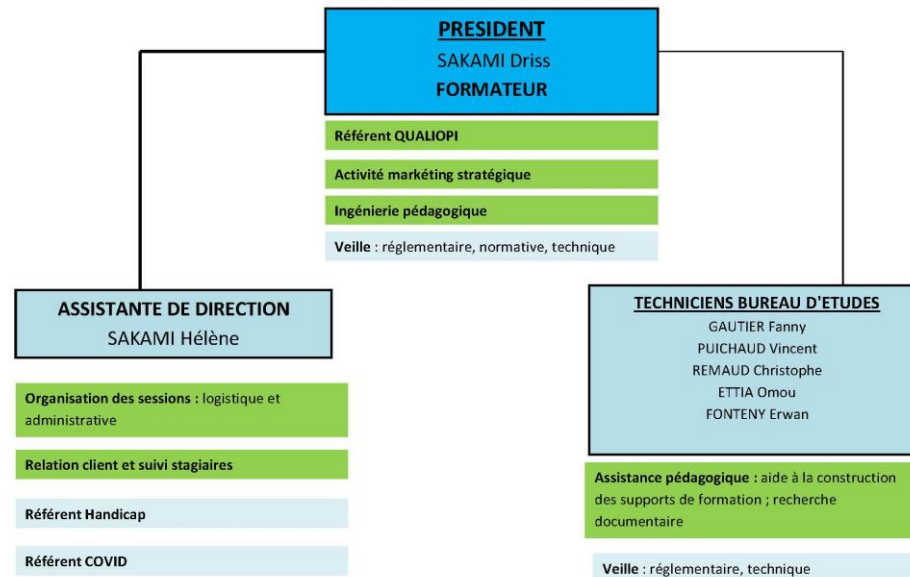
PRESIDENT
SAKAMI Driss
FORMATEUR

Référent QUALIOPI

Activité markéting stratégique

Ingénierie pédagogique

Veille : réglementaire, normative, technique

ASSISTANTE DE DIRECTION
SAKAMI Hélène

Organisation des sessions : logistique et administrative

Relation client et suivi stagiaires

Référent Handicap

Référent COVID

TECHNICIENS BUREAU D'ETUDES
GAUTIER Fanny
PUICHAUD Vincent
REMAUD Christophe
ETTIA Omou
FONTENY Erwan

Assistance pédagogique : aide à la construction des supports de formation ; recherche documentaire

Veille : réglementaire, technique